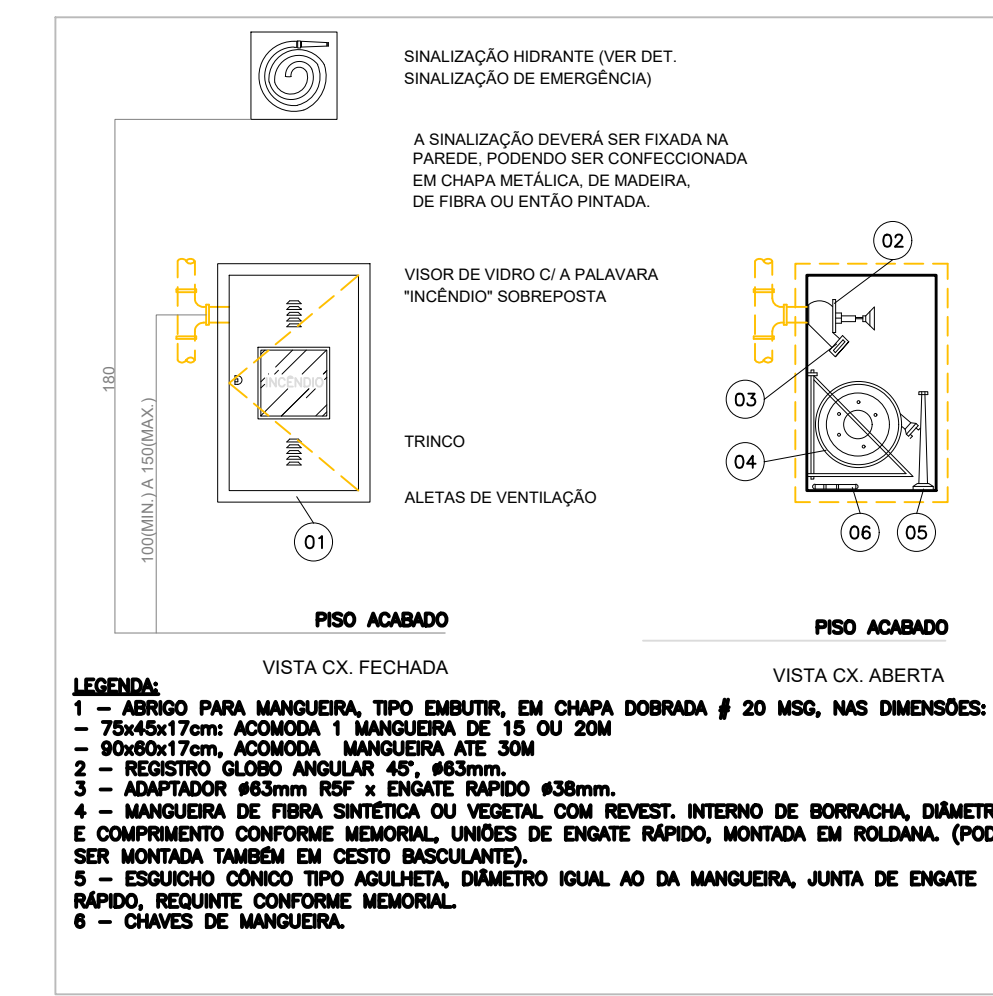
SINALIZAÇÃO HIDRANTE (VER DET. SINALIZAÇÃO DE EMERGÊNCIA)

A SINALIZAÇÃO DEVERÁ SER FIXADA NA PAREDE, PODENDO SER CONFECCIONADA EM CHAPA METÁLICA, DE MADEIRA, DE FIBRA OU ENTÃO PINTADA.

VISOR DE VIDRO C/ A PALAVARA "INCÊNDIO" SOBREPOSTA

INCÊNDIO

TRINCO

ALETAS DE VENTILAÇÃO

180

100(MIN.) A 150(MAX.)

01

02

03

04

06

05

PISO ACABADO

PISO ACABADO

VISTA CX. FECHADA

VISTA CX. ABERTA

LEGENDA:
1 – ABRIGO PARA MANGUEIRA, TIPO EMBUTIR, EM CHAPA DOBRADA # 20 MSG, NAS DIMENSÕES:
– 75x45x17cm: ACOMODA 1 MANGUEIRA DE 15 OU 20M
– 90x60x17cm, ACOMODA MANGUEIRA ATE 30M
2 – REGISTRO GLOBO ANGULAR 45°, ø63mm.
3 – ADAPTADOR ø63mm R5F x ENGATE RAPIDO ø38mm.
4 – MANGUEIRA DE FIBRA SINTÉTICA OU VEGETAL COM REVEST. INTERNO DE BORRACHA, DIÂMETR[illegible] E COMPRIMENTO CONFORME MEMORIAL, UNIÕES DE ENGATE RÁPIDO, MONTADA EM ROLDANA. (POD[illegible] SER MONTADA TAMBÉM EM CESTO BASCULANTE).
5 – ESGUICHO CÔNICO TIPO AGULHETA, DIÂMETRO IGUAL AO DA MANGUEIRA, JUNTA DE ENGATE RÁPIDO, REQUINTE CONFORME MEMORIAL.
6 – CHAVES DE MANGUEIRA.